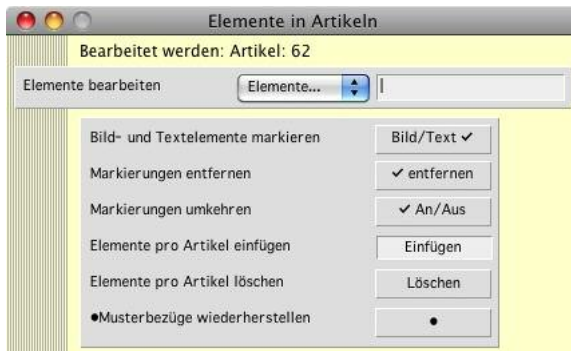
Elemente in Artikeln

Bearbeitet werden: Artikel: 62

Elemente bearbeiten
Elemente...

Bild- und Textelemente markieren
Bild/Text ✓

Markierungen entfernen
✓ entfernen

Markierungen umkehren
✓ An/Aus

Elemente pro Artikel einfügen
Einfügen

Elemente pro Artikel löschen
Löschen

•Musterbezüge wiederherstellen
•